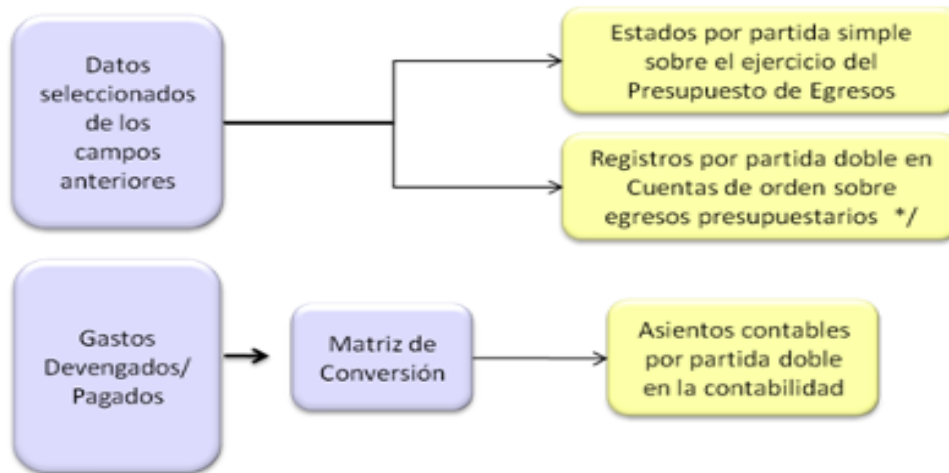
Datos seleccionados de los campos anteriores

Estados por partida simple sobre el ejercicio del Presupuesto de Egresos

Registros por partida doble en Cuentas de orden sobre egresos presupuestarios */

Gastos Devengados/ Pagados

Matriz de Conversión

Asientos contables por partida doble en la contabilidad